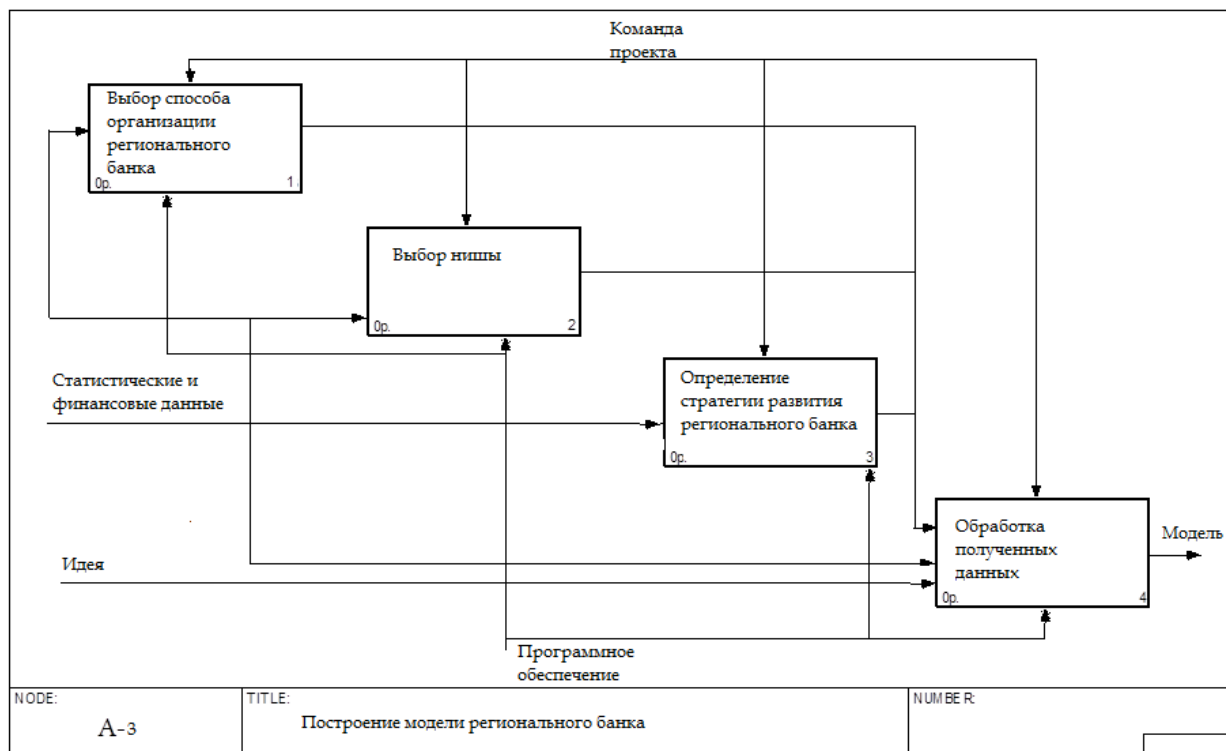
Команда проекта

Выбор способа организации регионального банка
0р. 1

Выбор ниши
0р. 2

Статистические и финансовые данные

Определение стратегии развития регионального банка
0р. 3

Обработка полученных данных
0р. 4

Модель

Идея

Программное обеспечение

NODE:
A-3

TITLE:
Построение модели регионального банка

NUMBER: